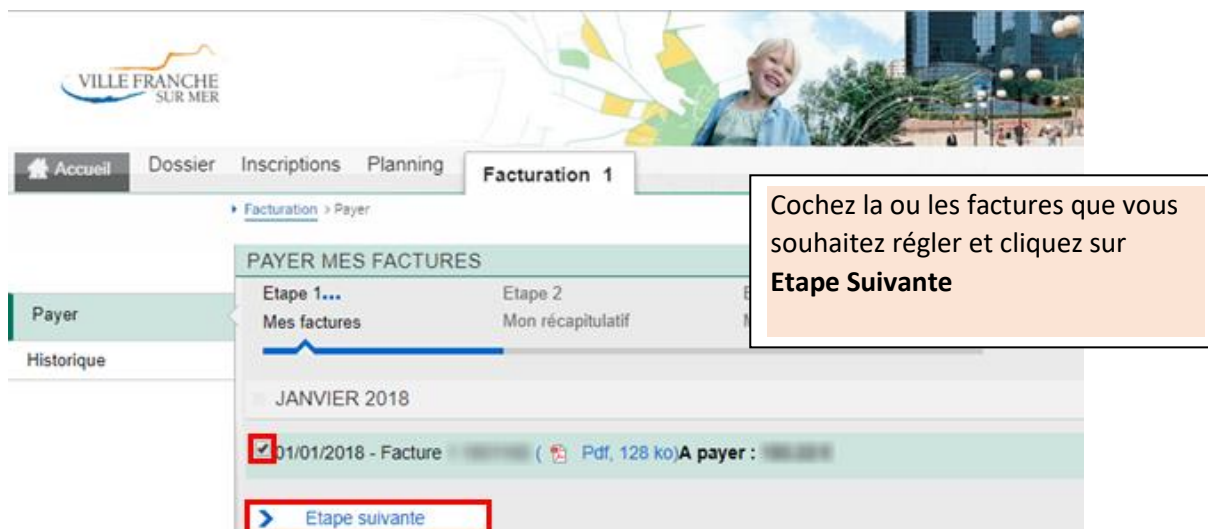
VILLE FRANCHE SUR MER

Accueil Dossier Inscriptions Planning Facturation 1

Facturation > Payer

Cochez la ou les factures que vous souhaitez régler et cliquez sur **Etape Suivante**

PAYER MES FACTURES

Payer

Historique

Etape 1... Mes factures

Etape 2 Mon récapitulatif

JANVIER 2018

01/01/2018 - Facture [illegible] ( Pdf, 128 ko) A payer : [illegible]

Etape suivante